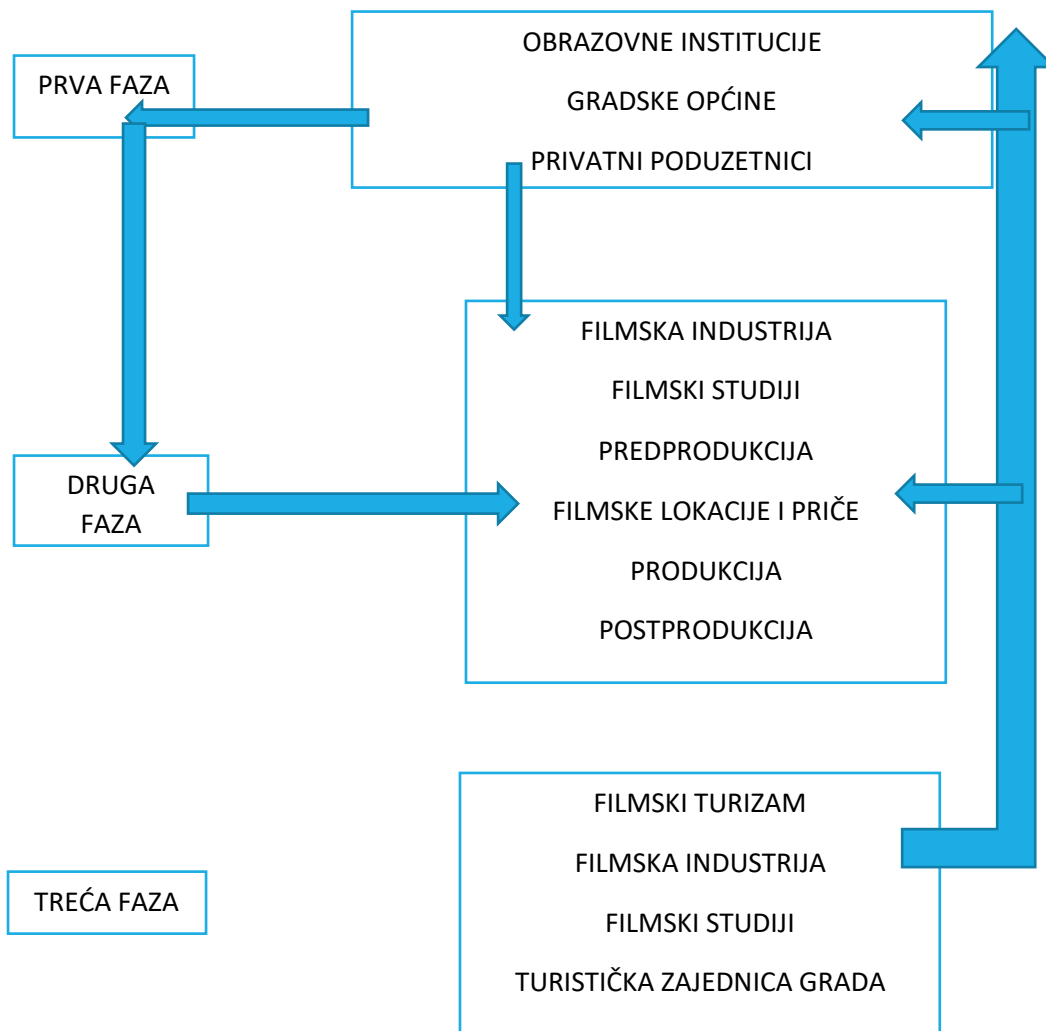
PRVA FAZA

OBRAZOVNE INSTITUCIJE

GRADSKE OPĆINE

PRIVATNI PODUZETNICI

FILMSKA INDUSTRIJA

FILMSKI STUDIJI

PREDPRODUKCIJA

FILMSKE LOKACIJE I PRIČE

PRODUKCIJA

POSTPRODUKCIJA

DRUGA FAZA

FILMSKI TURIZAM

FILMSKA INDUSTRIJA

FILMSKI STUDIJI

TURISTIČKA ZAJEDNICA GRADA

TREĆA FAZA